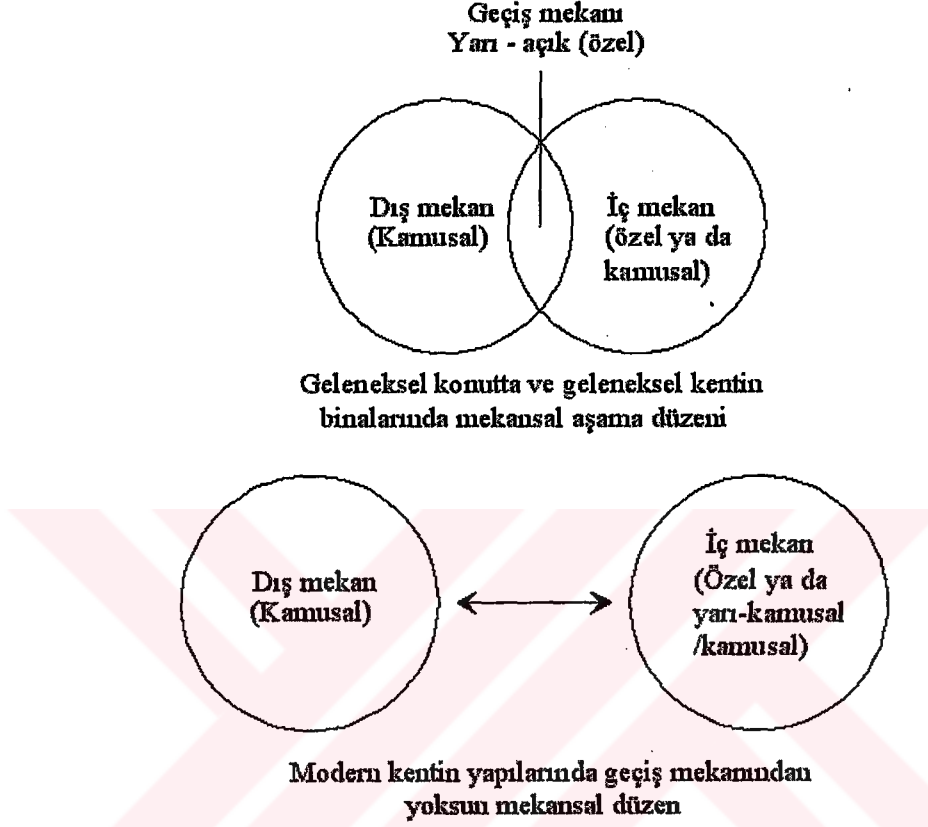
Geçiş mekanı
Yarı - açık (özel)

Dış mekan
(Kamusal)

İç mekan
(özel ya da
kamusal)

Geleneksel konutta ve geleneksel kentin binalarında mekansal aşama düzeni

Dış mekan
(Kamusal)

İç mekan
(Özel ya da
yarı-kamusal
/kamusal)

Modern kentin yapılarında geçiş mekanından yoksun mekansal düzen